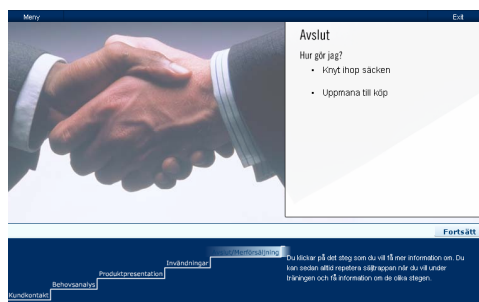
Meny

Exit

Avslut

Hur gör jag?

- Knyt ihop säcken

- Uppmana till köp

Fortsätt

Kundkontakt

Behovsanalys

Produktpresentation

Invändningar

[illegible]/Merförsäljning

Du klickar på det steg som du vill få mer information om. Du kan sedan alltid repetera säljtrappan när du vill under träningen och få information om de olika stegen.